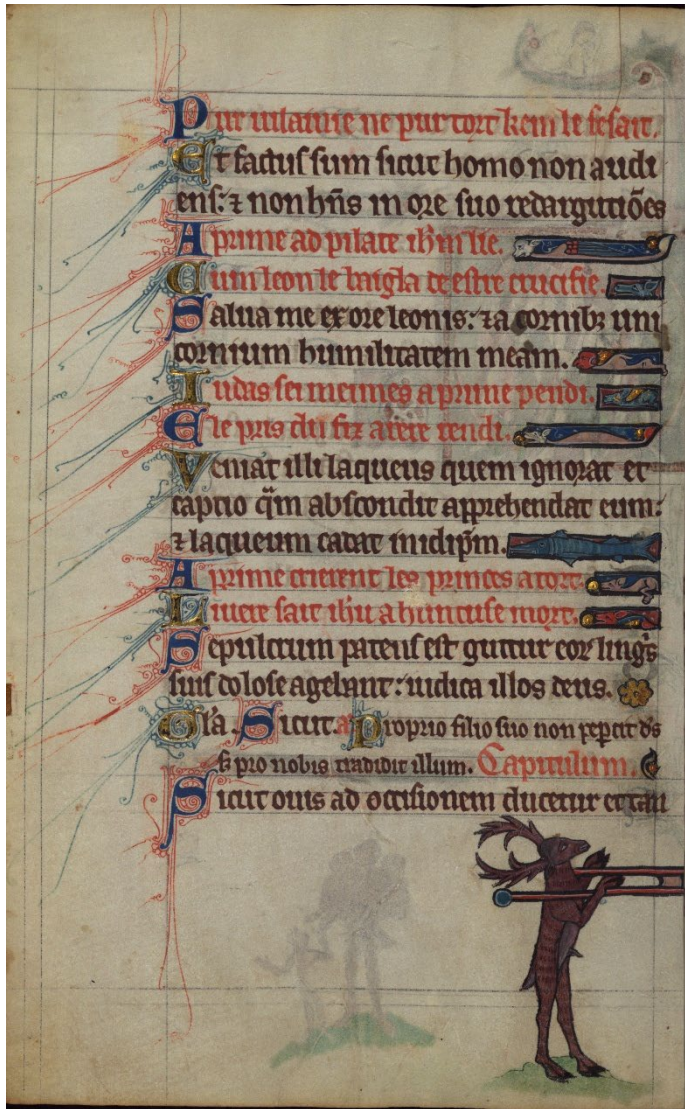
Pur ulatiue ne pur tort kein le fesait.
Et factus sum sicut homo non audiens: & non habens in ore suo redargutiones
A prime ad pilate ihesu lie.
Cum leon le baigla de estre crucifie.
Salua me ex ore leonis: & a cornibus unicornium humilitatem meam.
Iudas soi meimes a prime pendi.
E le pris du fiz a terre rendi.
Veniat illi laqueus quem ignorat et captio quam abscondit apprehendat eum: & laqueum cadat in idipsum.
A prime crierent les princes a tort.
Liuere fait ihesu a huntuse mort.
Sepulcrum patens est guttur eorum linguis suis dolose agebant: iudica illos deus.
Gla. Sicut. Proprio filio suo non pepercit deus sed pro nobis tradidit illum. Capitulum.
Sicut ouis ad occisionem ducetur et tam